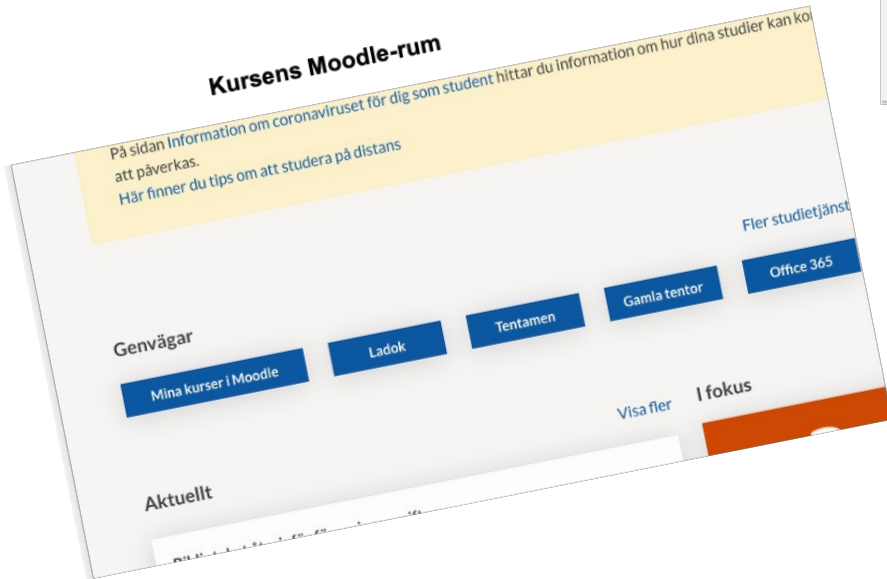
Kursens Moodle-rum

På sidan Information om coronaviruset för dig som student hittar du information om hur dina studier kan ko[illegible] att påverkas.
Här finner du tips om att studera på distans

Fler studietjänst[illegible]

Genvägar

Mina kurser i Moodle

Ladok

Tentamen

Gamla tentor

Office 365

Visa fler

I fokus

Aktuellt

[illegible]